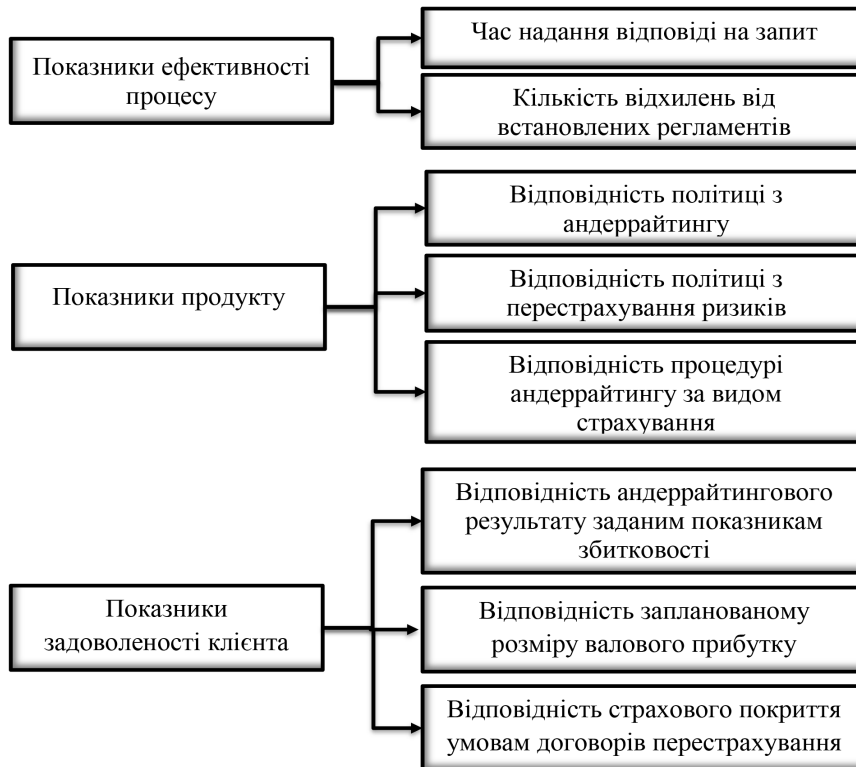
Показники ефективності процесу

Час надання відповіді на запит

Кількість відхилень від встановлених регламентів

Показники продукту

Відповідність політиці з андеррайтингу

Відповідність політиці з перестрахування ризиків

Відповідність процедурі андеррайтингу за видом страхування

Показники задоволеності клієнта

Відповідність андеррайтингового результату заданим показникам збитковості

Відповідність запланованому розміру валового прибутку

Відповідність страхового покриття умовам договорів перестрахування